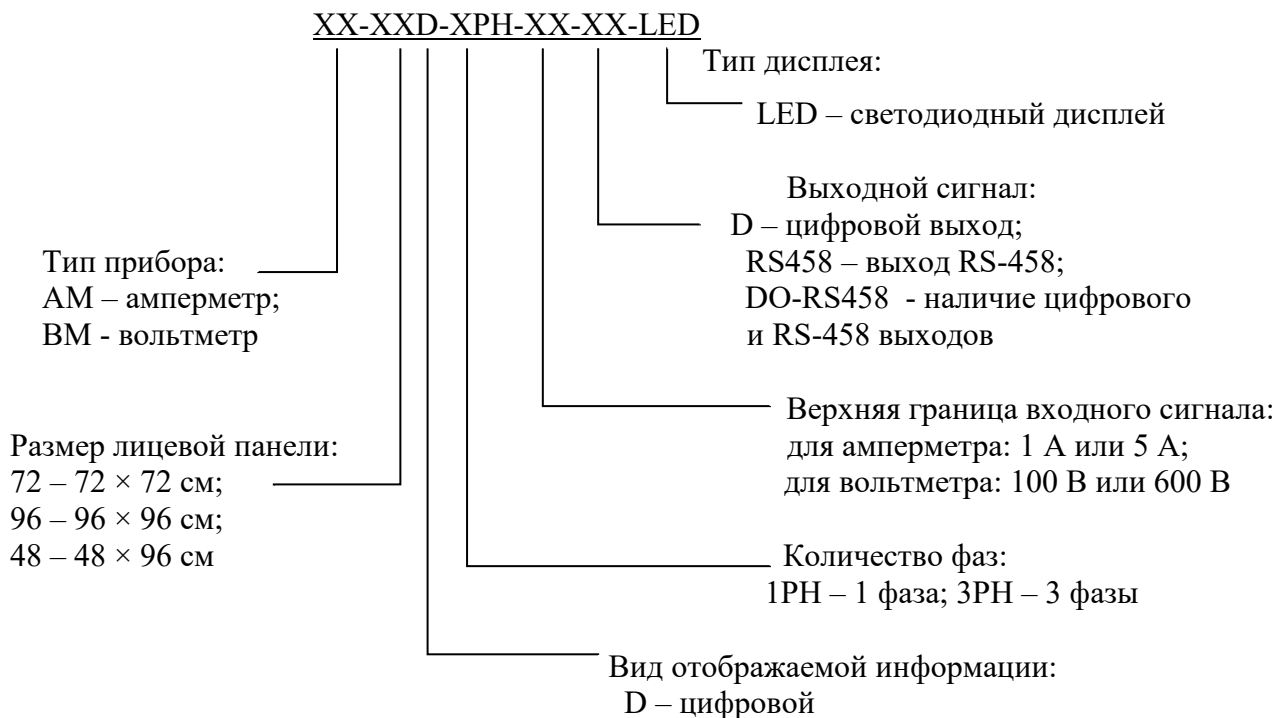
XX-XXD-XPH-XX-XX-LED

Тип дисплея:
LED – светодиодный дисплей

Выходной сигнал:
D – цифровой выход;
RS458 – выход RS-458;
DO-RS458 - наличие цифрового и RS-458 выходов

Тип прибора:
AM – амперметр;
BM - вольтметр

Верхняя граница входного сигнала:
для амперметра: 1 А или 5 А;
для вольтметра: 100 В или 600 В

Размер лицевой панели:
72 – 72 × 72 см;
96 – 96 × 96 см;
48 – 48 × 96 см

Количество фаз:
1PH – 1 фаза; 3PH – 3 фазы

Вид отображаемой информации:
D – цифровой